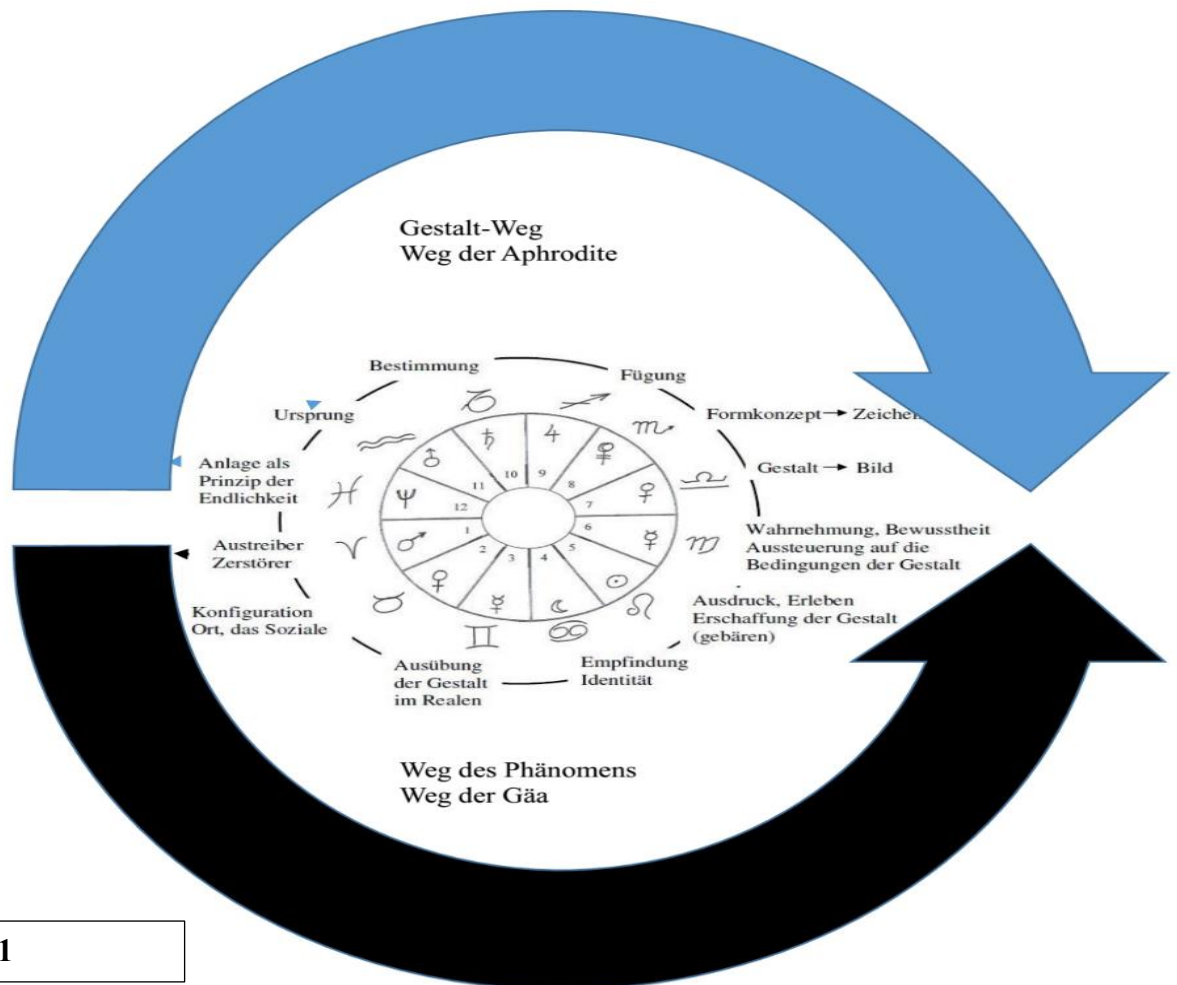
Gestalt-Weg
Weg der Aphrodite

Bestimmung

Fügung

Ursprung

Formkonzept → Zeichen

Gestalt → Bild

Anlage als Prinzip der Endlichkeit

Austreiber Zerstörer

Konfiguration Ort, das Soziale

Wahrnehmung, Bewusstheit Aussteuerung auf die Bedingungen der Gestalt

Ausdruck, Erleben Erschaffung der Gestalt (gebären)

Ausübung der Gestalt im Realen

Empfindung Identität

♑ ♐ ♏ ♎ ♍ ♌ ♋ ♊ ♉ ♈ ♓ ♒

♄ ♃ ♇ ♀ ☿ ☉ ☽ ☿ ♀ ♂ ♆ ♅

10 9 8 7 6 5 4 3 2 1 12 11

Weg des Phänomens
Weg der Gäa

1